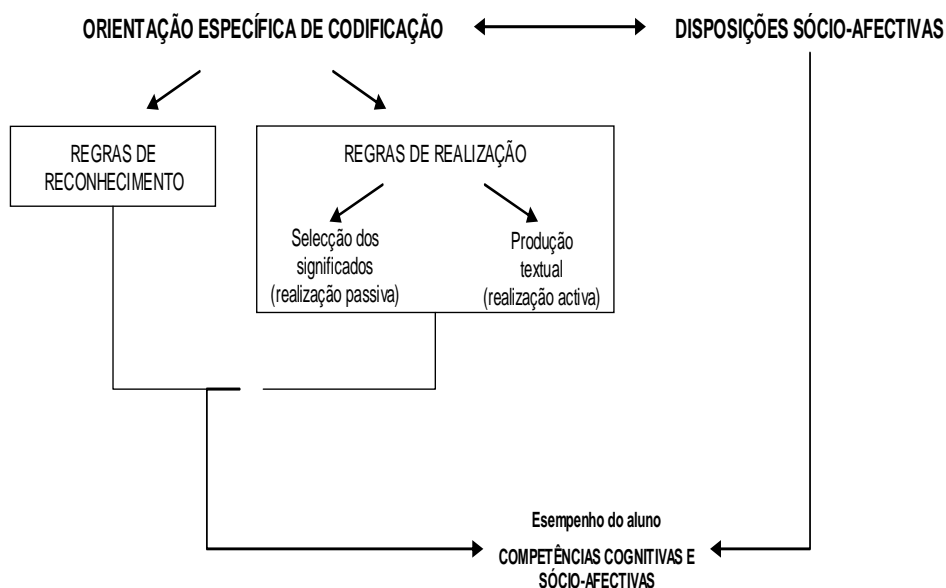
ORIENTAÇÃO ESPECÍFICA DE CODIFICAÇÃO

DISPOSIÇÕES SÓCIO-AFECTIVAS

REGRAS DE RECONHECIMENTO

REGRAS DE REALIZAÇÃO

Selecção dos significados (realização passiva)

Produção textual (realização activa)

Esempenho do aluno

COMPETÊNCIAS COGNITIVAS E SÓCIO-AFECTIVAS